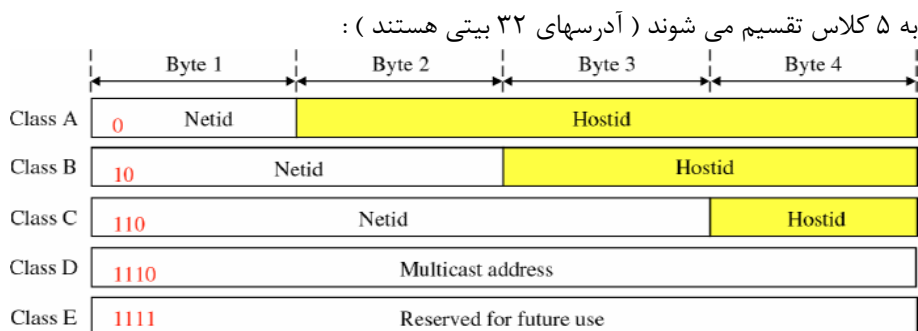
به ۵ کلاس تقسیم می شوند ( آدرسهای ۳۲ بیتی هستند ) :

Byte 1 Byte 2 Byte 3 Byte 4

Class A 0 Netid Hostid

Class B 10 Netid Hostid

Class C 110 Netid Hostid

Class D 1110 Multicast address

Class E 1111 Reserved for future use